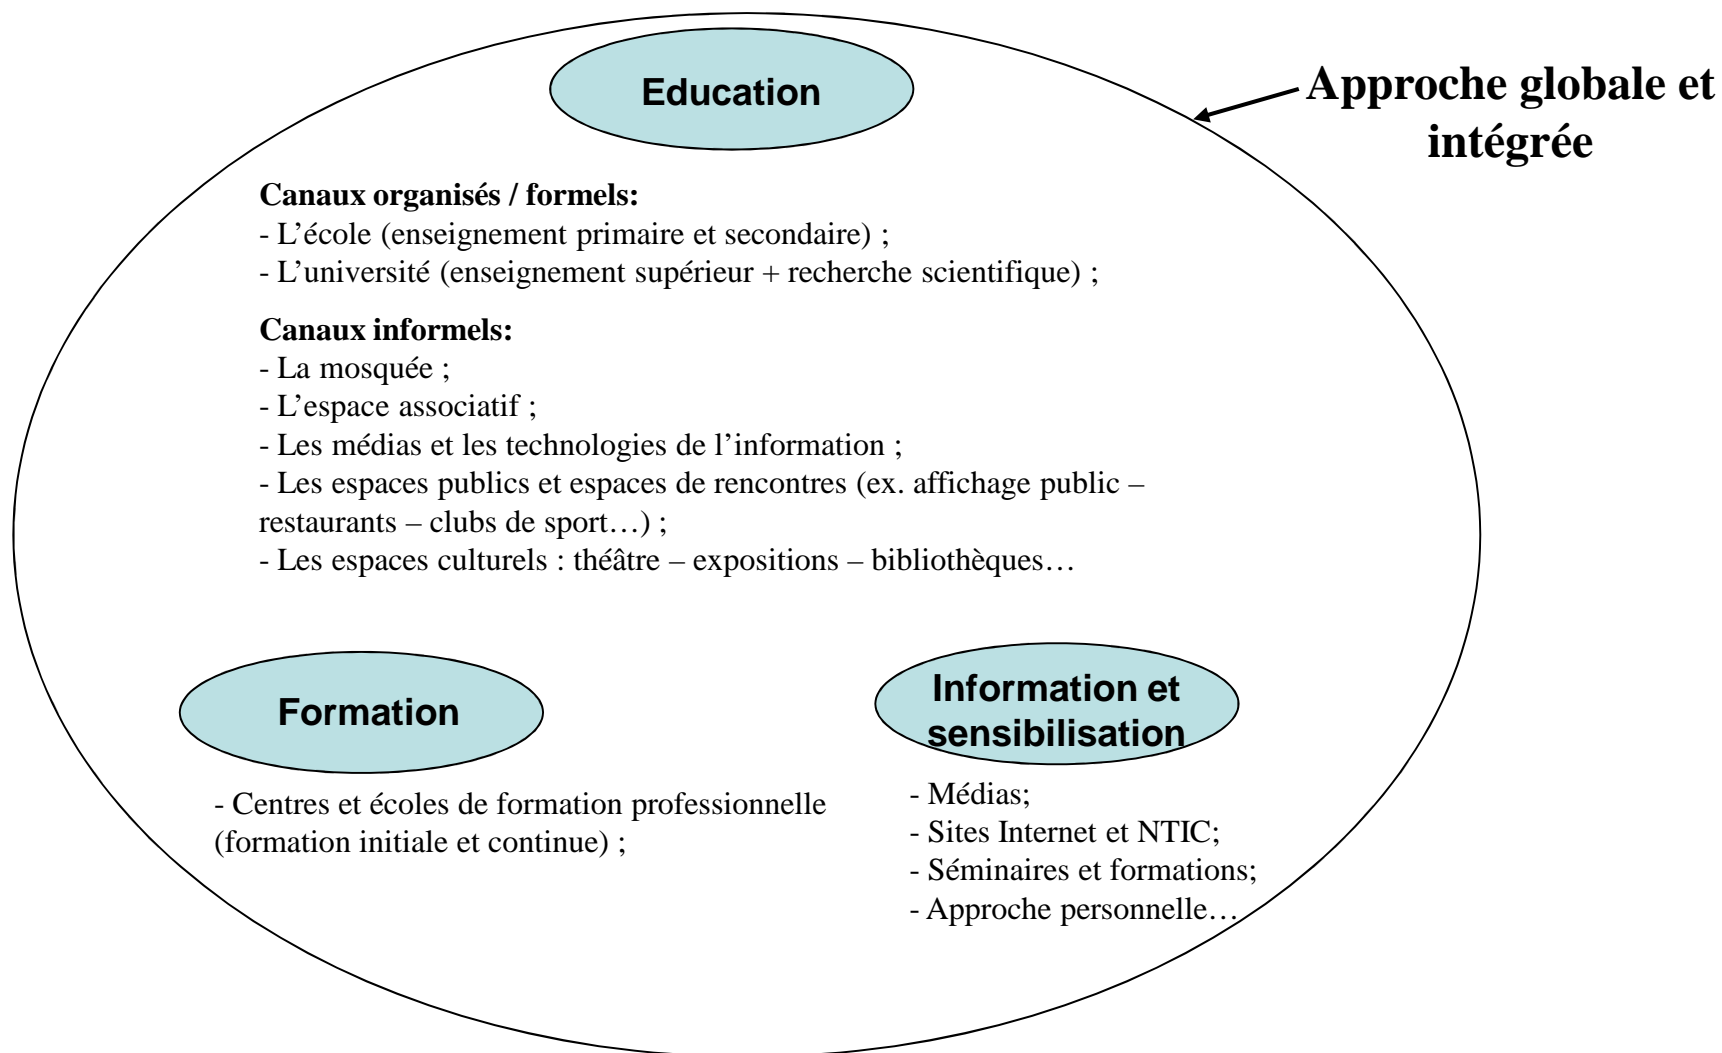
Education

Approche globale et intégrée

**Canaux organisés / formels:**
- L'école (enseignement primaire et secondaire) ;
- L'université (enseignement supérieur + recherche scientifique) ;

**Canaux informels:**
- La mosquée ;
- L'espace associatif ;
- Les médias et les technologies de l'information ;
- Les espaces publics et espaces de rencontres (ex. affichage public – restaurants – clubs de sport…) ;
- Les espaces culturels : théâtre – expositions – bibliothèques…

Formation

- Centres et écoles de formation professionnelle (formation initiale et continue) ;

Information et sensibilisation

- Médias;
- Sites Internet et NTIC;
- Séminaires et formations;
- Approche personnelle…